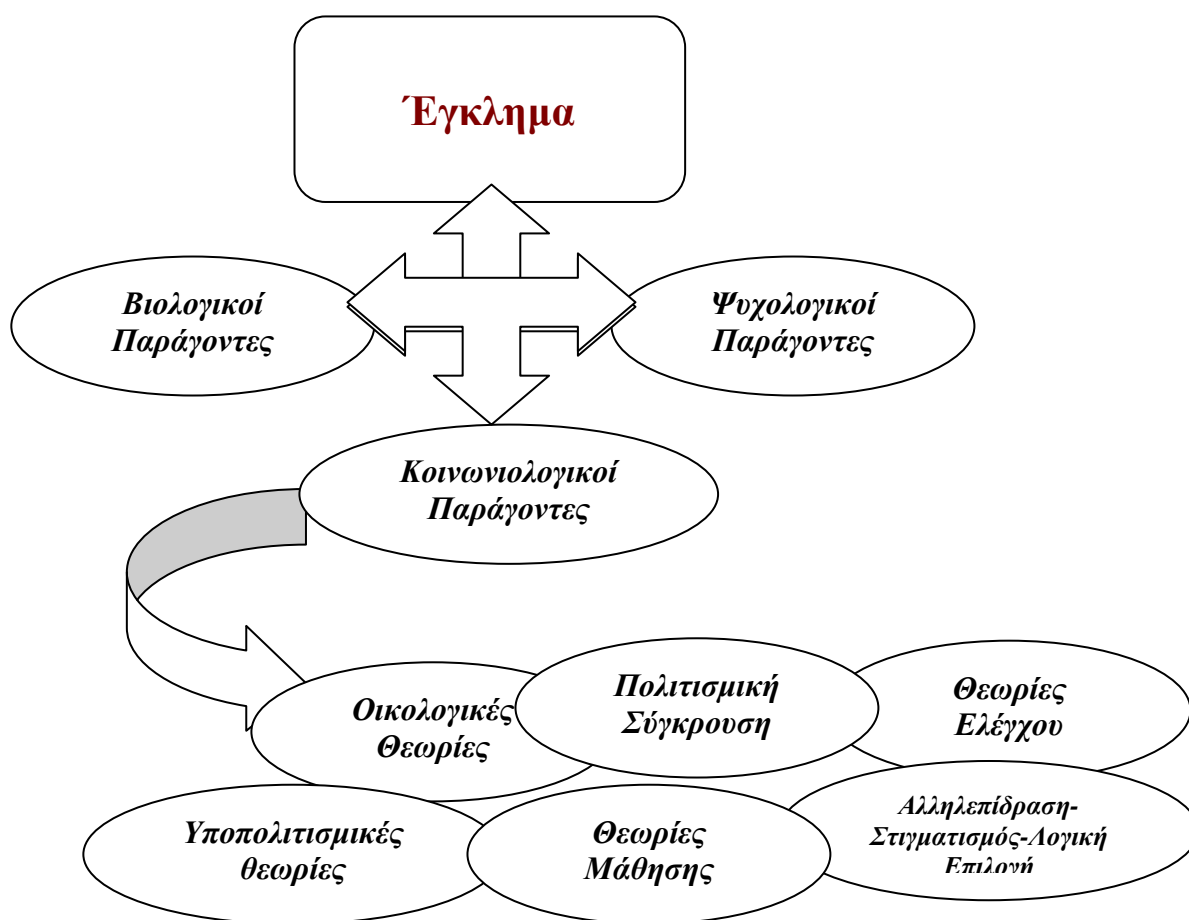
Έγκλημα

Βιολογικοί Παράγοντες

Ψυχολογικοί Παράγοντες

Κοινωνιολογικοί Παράγοντες

Οικολογικές Θεωρίες

Πολιτισμική Σύγκρουση

Θεωρίες Ελέγχου

Υποπολιτισμικές θεωρίες

Θεωρίες Μάθησης

Αλληλεπίδραση-Στιγματισμός-Λογική Επιλογή